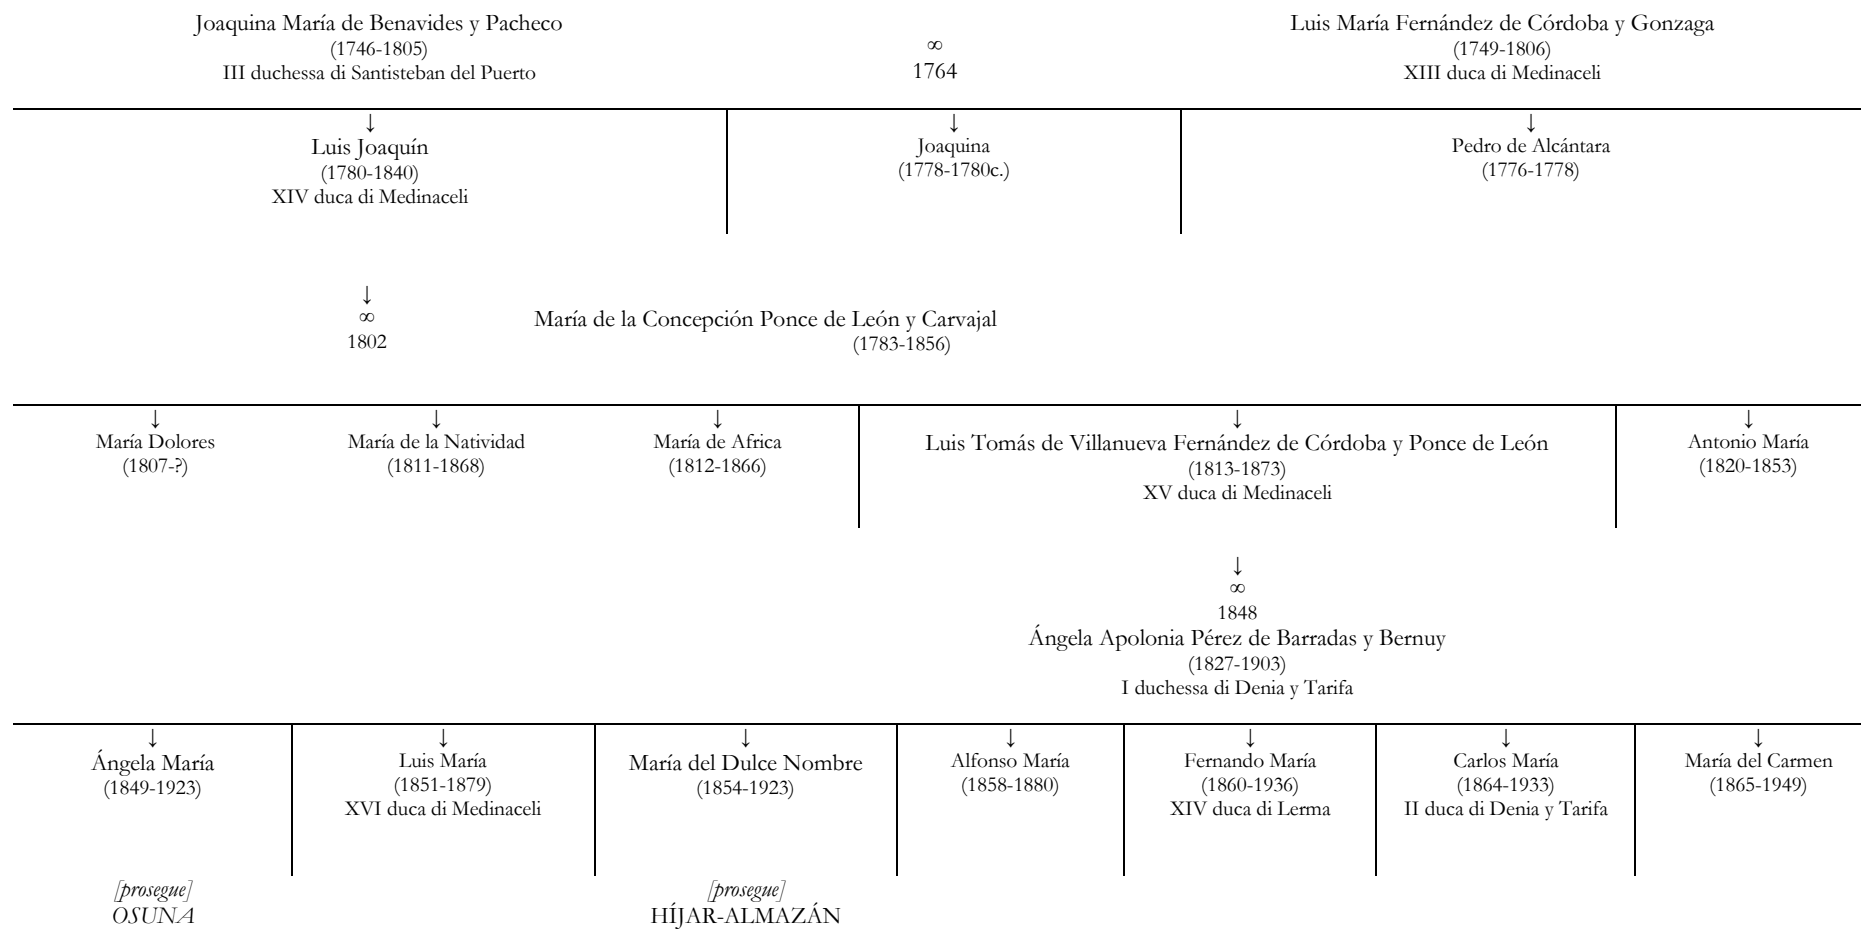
Joaquina María de Benavides y Pacheco
(1746-1805)
III duchessa di Santisteban del Puerto

∞
1764

Luis María Fernández de Córdoba y Gonzaga
(1749-1806)
XIII duca di Medinaceli

↓
Luis Joaquín
(1780-1840)
XIV duca di Medinaceli

↓
Joaquina
(1778-1780c.)

↓
Pedro de Alcántara
(1776-1778)

↓
∞
1802

María de la Concepción Ponce de León y Carvajal
(1783-1856)

↓
María Dolores
(1807-?)

↓
María de la Natividad
(1811-1868)

↓
María de Africa
(1812-1866)

↓
Luis Tomás de Villanueva Fernández de Córdoba y Ponce de León
(1813-1873)
XV duca di Medinaceli

↓
Antonio María
(1820-1853)

↓
∞
1848
Ángela Apolonia Pérez de Barradas y Bernuy
(1827-1903)
I duchessa di Denia y Tarifa

↓
Ángela María
(1849-1923)

↓
Luis María
(1851-1879)
XVI duca di Medinaceli

↓
María del Dulce Nombre
(1854-1923)

↓
Alfonso María
(1858-1880)

↓
Fernando María
(1860-1936)
XIV duca di Lerma

↓
Carlos María
(1864-1933)
II duca di Denia y Tarifa

↓
María del Carmen
(1865-1949)

[prosegue]
OSUNA

[prosegue]
HÍJAR-ALMAZÁN